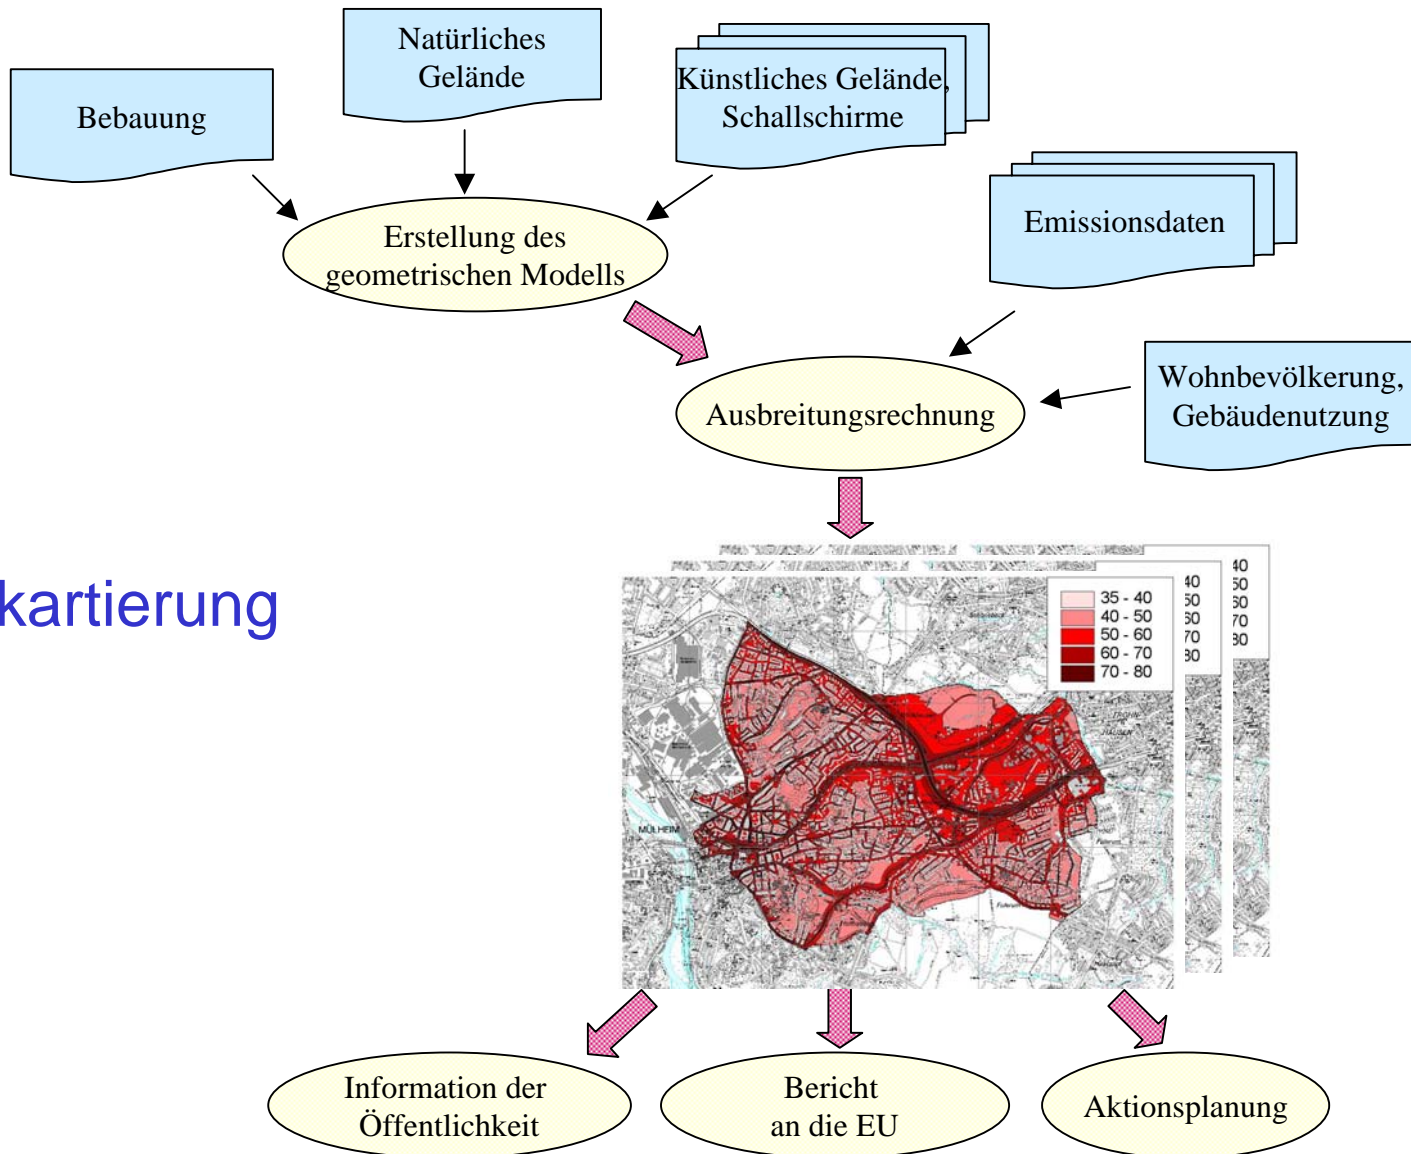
Natürliches Gelände

Bebauung

Künstliches Gelände, Schallschirme

Erstellung des geometrischen Modells

Emissionsdaten

Ausbreitungsrechnung

Wohnbevölkerung, Gebäudenutzung

kartierung

| |
|---|
| 35 - 40 |
| 40 - 50 |
| 50 - 60 |
| 60 - 70 |
| 70 - 80 |

40
50
60
70
80

40
50
60
70
80

MÜLHEIM

Information der Öffentlichkeit

Bericht an die EU

Aktionsplanung